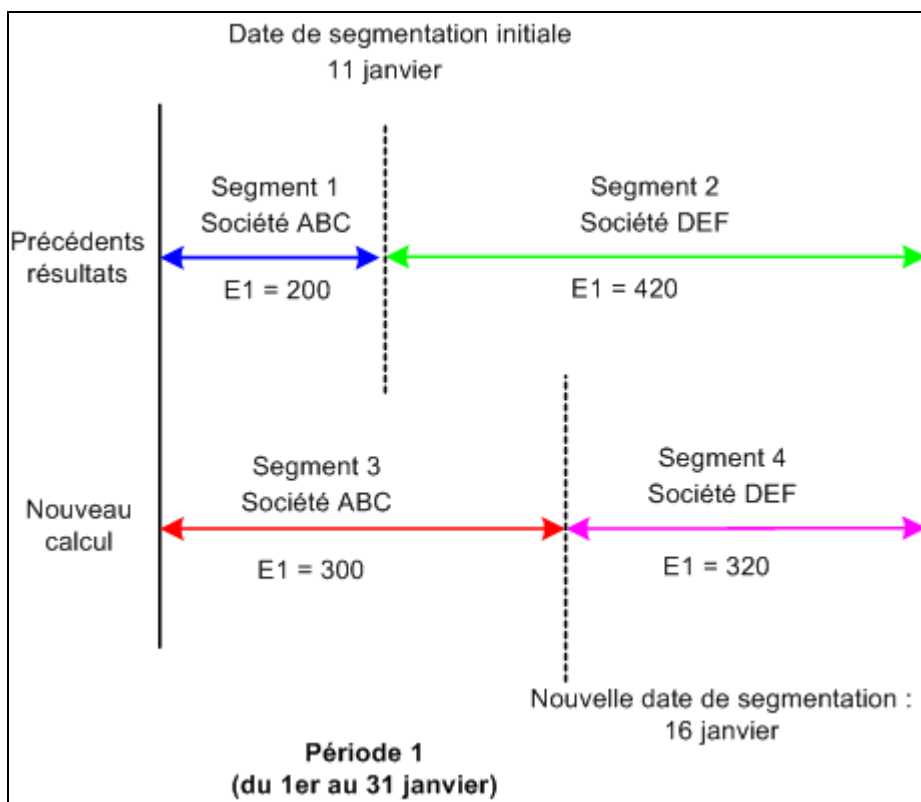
Date de segmentation initiale
11 janvier

Segment 1
Société ABC

Segment 2
Société DEF

Précédents résultats

E1 = 200

E1 = 420

Segment 3
Société ABC

Segment 4
Société DEF

Nouveau calcul

E1 = 300

E1 = 320

Nouvelle date de segmentation :
16 janvier

**Période 1**
**(du 1er au 31 janvier)**